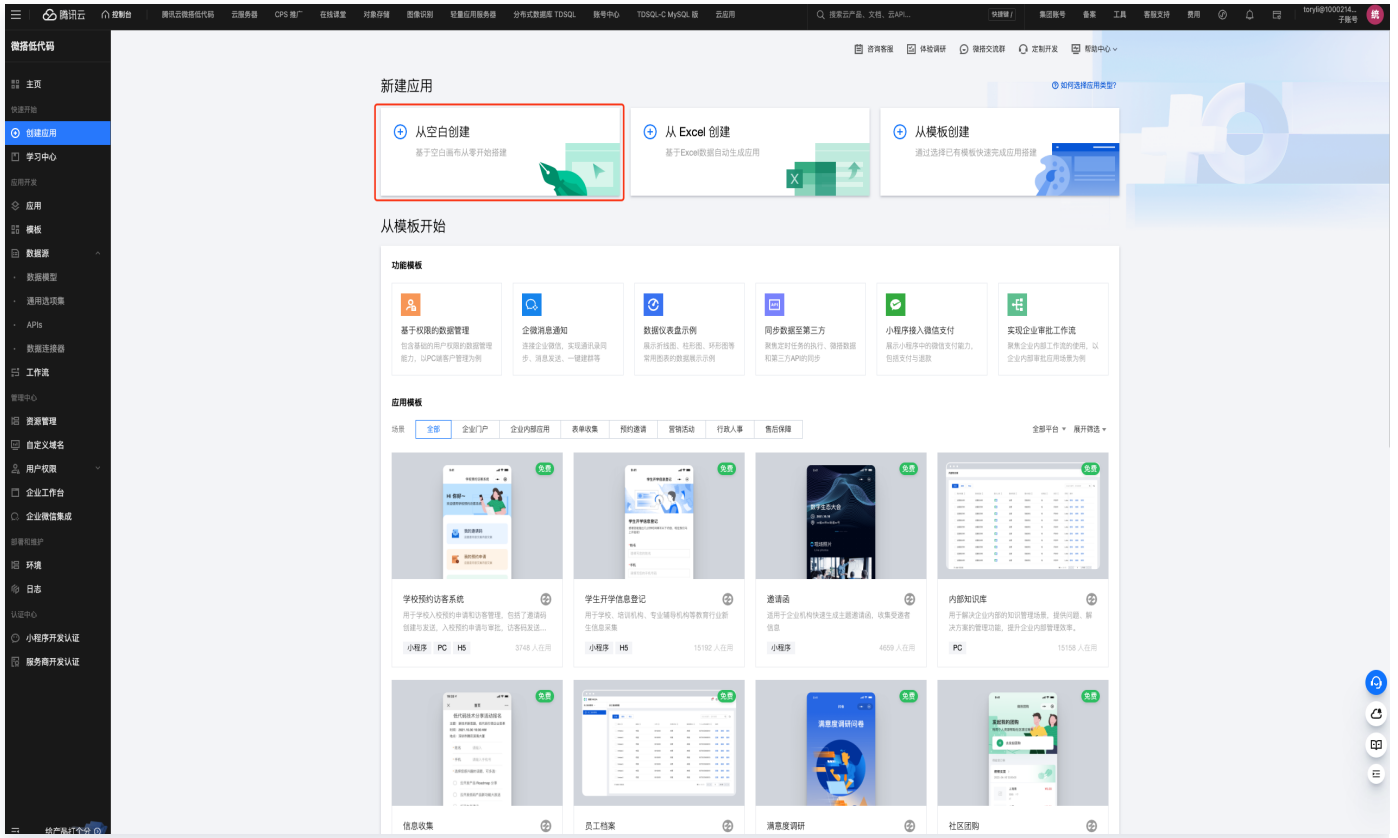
腾讯云 控制台 腾讯云微搭低代码 云服务器 CPS 推广 在线课堂 对象存储 图像识别 轻量应用服务器 分布式数据库 TDSQL 账号中心 TDSQL-C MySQL 版 云应用 搜索云产品、文档、ももAPI... 快捷键 / 集团账号 备案 工具 客服支持 费用 toryli@1000214... 子账号

微搭低代码

主页
快速开始
创建应用
学习中心
应用开发
应用
模板
数据源
数据模型
通用选项集
APIs
数据连接器
工作流
管理中心
资源管理
自定义域名
用户权限
企业工作台
企业微信集成
部署和维护
环境
日志
认证中心
小程序开发认证
服务商开发认证

咨询客服 体验调研 微搭交流群 定制开发 帮助中心

新建应用
如何选择应用类型?

从空白创建
基于空白画布从零开始搭建

从 Excel 创建
基于Excel数据自动生成应用

从模板创建
通过选择已有模板快速完成应用搭建

从模板开始

功能模板

基于权限的数据管理
包含基础的用户权限的数据管理能力，以PC端客户管理为例

企微消息通知
连接企业微信，实现通讯录同步、消息发送、一键建群等

数据仪表盘示例
展示折线图、柱形图、环形图等常用图表的数据展示示例

同步数据至第三方
聚焦定时任务的执行，微搭数据和第三方API的同步

小程序接入微信支付
展示小程序中的微信支付能力，包括支付与退款

实现企业审批工作流
聚焦企业内部工作流的使用，以企业内部审批应用场景为例

应用模板

场景 全部 企业门户 企业内部应用 表单收集 预约邀请 营销活动 行政人事 售后保障
全部平台 展开筛选

免费
学校预约访客系统
用于学校入校预约申请和访客管理，包括了邀请码创建与发送、入校预约的申请与审批、访客码发送...
小程序 PC H5 3748 人在用

免费
学生开学信息登记
用于学校、培训机构、专业辅导机构等教育行业新生信息采集
小程序 H5 15192 人在用

免费
邀请函
适用于企业机构快速生成主题邀请函，收集受邀者信息
小程序 4659 人在用

免费
内部知识库
用于解决企业内部的知识管理场景，提供问题、解决方案的管理功能，提升企业内部管理效率。
PC 15158 人在用

免费
信息收集
免费
员工档案
免费
满意度调研
免费
社区团购